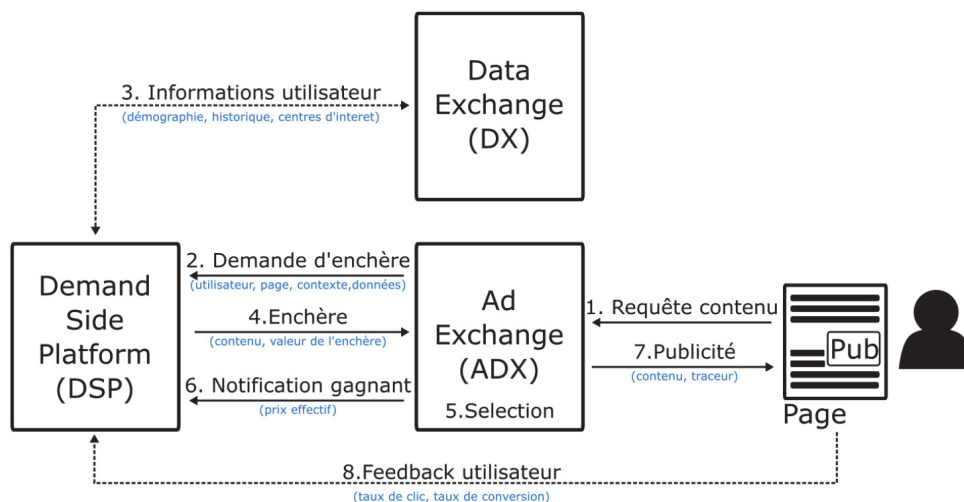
Data Exchange (DX)

3. Informations utilisateur
(démographie, historique, centres d'interet)

Demand Side Platform (DSP)

2. Demande d'enchère
(utilisateur, page, contexte,données)

4.Enchère
(contenu, valeur de l'enchère)

6. Notification gagnant
(prix effectif)

Ad Exchange (ADX)

5.Selection

1. Requête contenu

7.Publicité
(contenu, traceur)

Pub

Page

8.Feedback utilisateur
(taux de clic, taux de conversion)